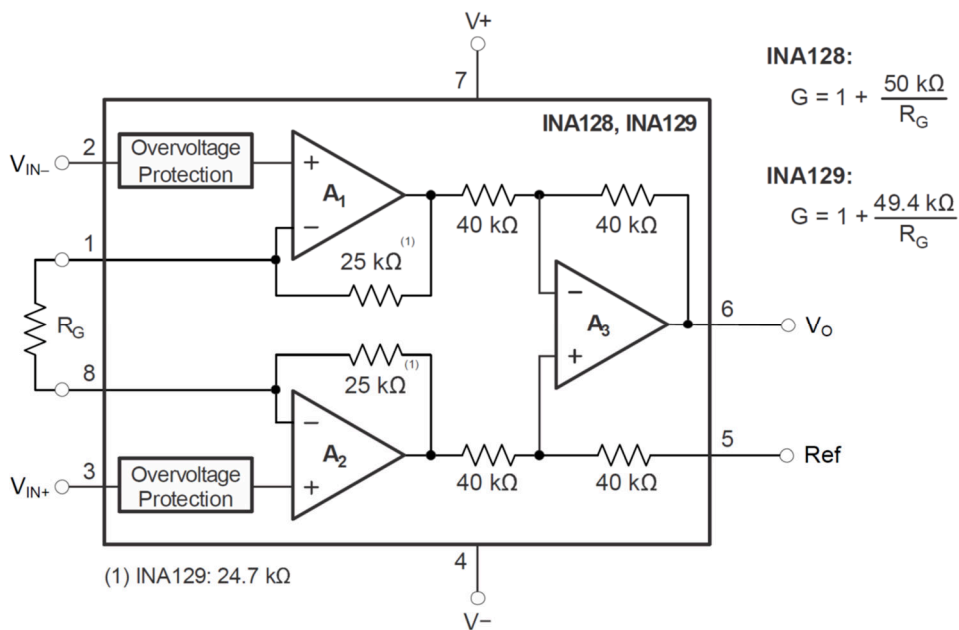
V+

7

INA128, INA129

INA128:
$G = 1 + \frac{50\ k\Omega}{R_G}$

INA129:
$G = 1 + \frac{49.4\ k\Omega}{R_G}$

$V_{IN-}$ 2 Overvoltage Protection

+
$A_1$
−

40 kΩ

40 kΩ

1

25 kΩ (1)

−
$A_3$
+

6 $V_O$

$R_G$

25 kΩ (1)

8

−
$A_2$
+

5 Ref

$V_{IN+}$ 3 Overvoltage Protection

40 kΩ

40 kΩ

4

(1) INA129: 24.7 kΩ

V−